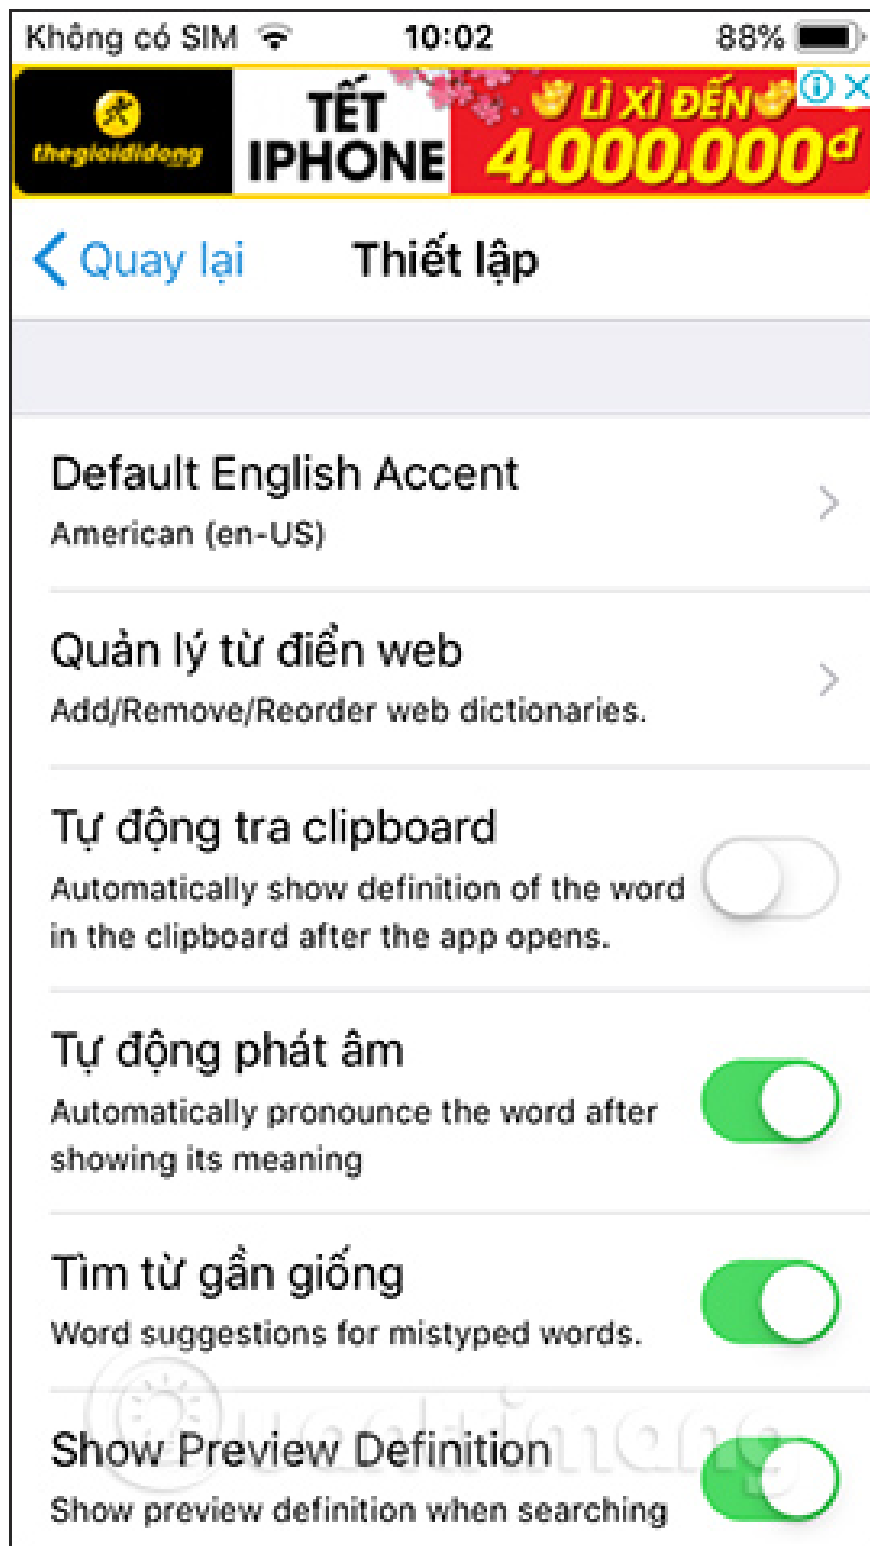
Không có SIM 10:02 88%

thegioididong TẾT IPHONE LÌ XÌ ĐẾN 4.000.000đ

Quay lại Thiết lập

Default English Accent
American (en-US)

Quản lý từ điển web
Add/Remove/Reorder web dictionaries.

Tự động tra clipboard
Automatically show definition of the word in the clipboard after the app opens.

Tự động phát âm
Automatically pronounce the word after showing its meaning

Tìm từ gần giống
Word suggestions for mistyped words.

Show Preview Definition
Show preview definition when searching

Quantrimang